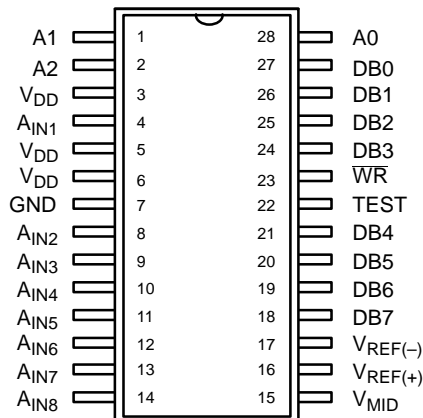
| | | | |
|---|---|---|---|
| A1 | 1 | 28 | A0 |
| A2 | 2 | 27 | DB0 |
| $V_{DD}$ | 3 | 26 | DB1 |
| $A_{IN1}$ | 4 | 25 | DB2 |
| $V_{DD}$ | 5 | 24 | DB3 |
| $V_{DD}$ | 6 | 23 | $\overline{WR}$ |
| GND | 7 | 22 | TEST |
| $A_{IN2}$ | 8 | 21 | DB4 |
| $A_{IN3}$ | 9 | 20 | DB5 |
| $A_{IN4}$ | 10 | 19 | DB6 |
| $A_{IN5}$ | 11 | 18 | DB7 |
| $A_{IN6}$ | 12 | 17 | $V_{REF(-)}$ |
| $A_{IN7}$ | 13 | 16 | $V_{REF(+)}$ |
| $A_{IN8}$ | 14 | 15 | $V_{MID}$ |